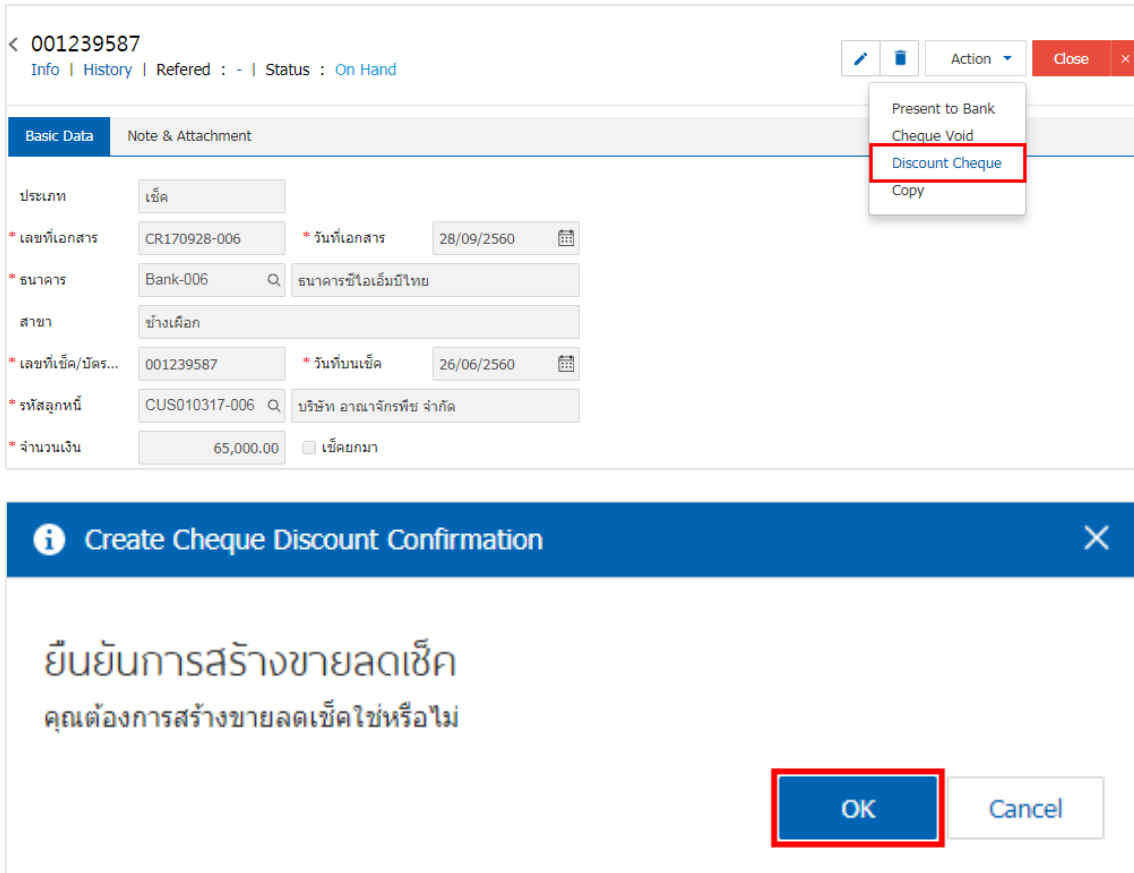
< 001239587
Info | History | Refered : - | Status : On Hand

Action
Close ×

Present to Bank
Cheque Void
Discount Cheque
Copy

Basic Data
Note & Attachment

ประเภท เช็ค
* เลขที่เอกสาร CR170928-006
* วันที่เอกสาร 28/09/2560
* ธนาคาร Bank-006 ธนาคารซีไอเอ็มบีไทย
สาขา ช้างเผือก
* เลขที่เช็ค/บัตร... 001239587
* วันที่บนเช็ค 26/06/2560
* รหัสลูกหนี้ CUS010317-006 บริษัท อาณาจักรพืช จำกัด
* จำนวนเงิน 65,000.00
เช็คยกมา

Create Cheque Discount Confirmation

ยืนยันการสร้างขายลดเช็ค
คุณต้องการสร้างขายลดเช็คใช่หรือไม่

OK
Cancel